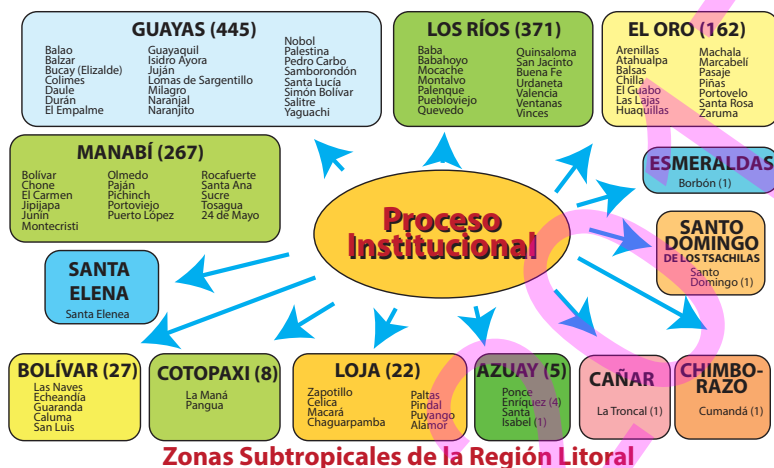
GUAYAS (445)

Balao
Balzar
Bucay (Elizalde)
Colimes
Daule
Durán
El Empalme

Guayaquil
Isidro Ayora
Juján
Lomas de Sargentillo
Milagro
Naranjal
Naranjito

Nobol
Palestina
Pedro Carbo
Samborondón
Santa Lucía
Simón Bolívar
Salitre
Yaguachi

LOS RÍOS (371)

Baba
Babahoyo
Mocache
Montalvo
Palenque
Puebloviejo
Quevedo

Quinsaloma
San Jacinto
Buena Fe
Urdaneta
Valencia
Ventanas
Vinces

EL ORO (162)

Arenillas
Atahualpa
Balsas
Chilla
El Guabo
Las Lajas
Huaquillas

Machala
Marcabelí
Pasaje
Piñas
Portovelo
Santa Rosa
Zaruma

MANABÍ (267)

Bolívar
Chone
El Carmen
Jipijapa
Junín
Montecristi

Olmedo
Paján
Pichinch
Portoviejo
Puerto López

Rocafuerte
Santa Ana
Sucre
Tosagua
24 de Mayo

ESMERALDAS

Borbón (1)

Proceso Institucional

SANTO DOMINGO DE LOS TSACHILAS

Santo Domingo (1)

SANTA ELENA

Santa Elenea

BOLÍVAR (27)

Las Naves
Echeandía
Guaranda
Caluma
San Luis

COTOPAXI (8)

La Maná
Pangua

LOJA (22)

Zapotillo
Celica
Macará
Chaguarpamba

Paltas
Pindal
Puyango
Alamor

AZUAY (5)

Ponce Enriquez (4)
Santa Isabel (1)

CAÑAR

La Troncal (1)

CHIMBORAZO

Cumandá (1)

Zonas Subtropicales de la Región Litoral